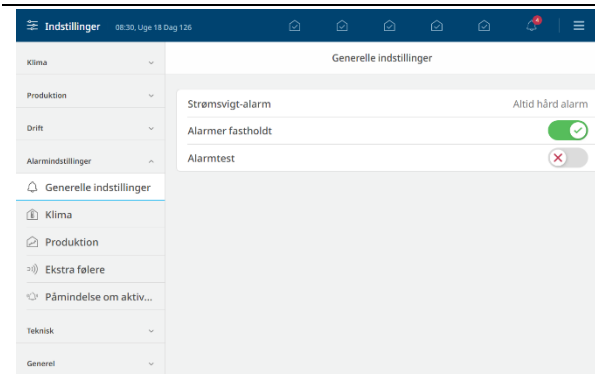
Indstillinger 08:30, Uge 18 Dag 126

4

Klima

Produktion

Drift

Alarmindstillinger

Generelle indstillinger

Klima

Produktion

Ekstra følere

Påmindelse om aktiv...

Teknisk

Generel

Generelle indstillinger

Strømsvigt-alarm Altid hård alarm

Alarmer fastholdt

Alarmtest